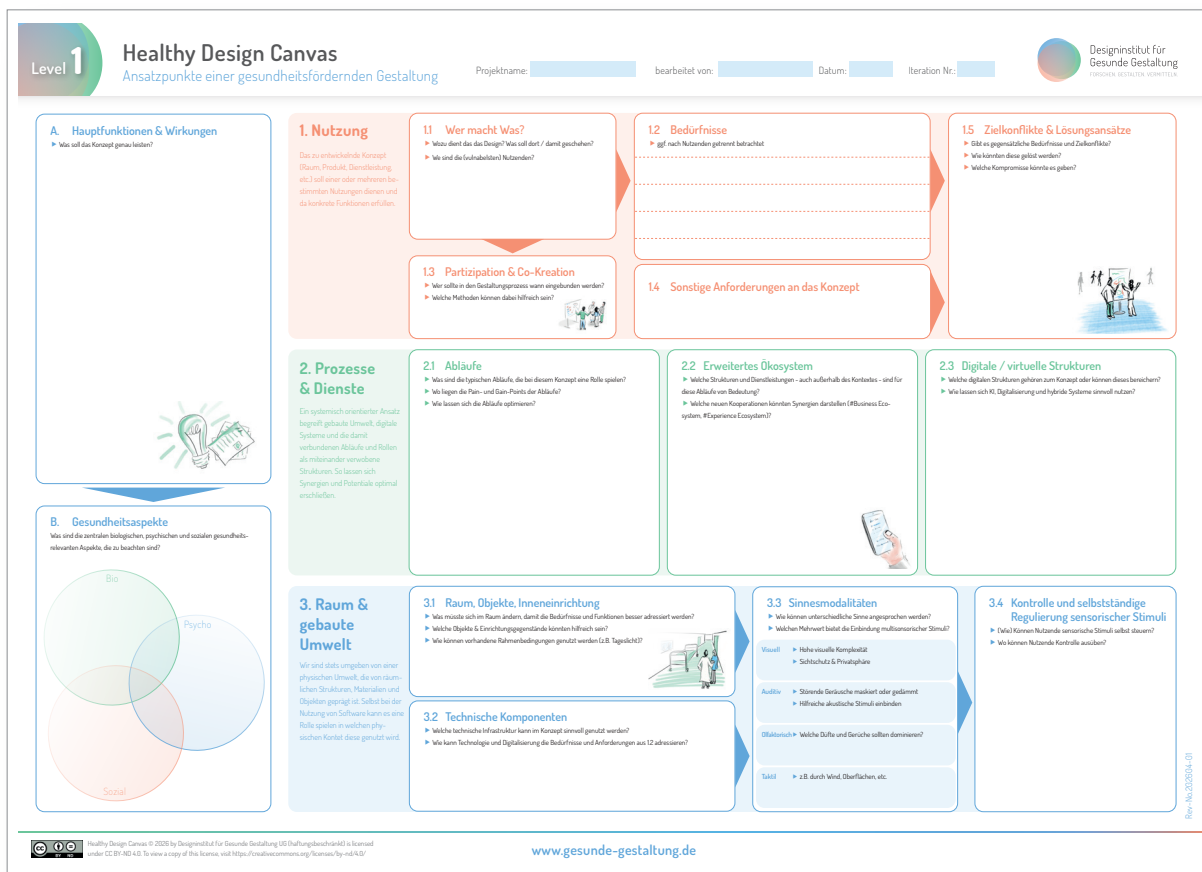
Level 1

Healthy Design Canvas
Ansatzpunkte einer gesundheitsfördernden Gestaltung

Projektname: bearbeitet von: Datum: Iteration Nr.:

Designinstitut für Gesunde Gestaltung
FORSCHEN GESTALTEN VERMITTELN

A. Hauptfunktionen & Wirkungen
Was soll das Konzept genau leisten?

B. Gesundheitsaspekte
Was sind die zentralen biologischen, psychischen und sozialen gesundheitsrelevanten Aspekte, die zu beachten sind?

Bio
Psycho
Sozial

1. Nutzung
Das zu entwickelnde Konzept (Raum, Produkt, Dienstleistung, etc.) soll einer oder mehreren bestimmten Nutzungen dienen und da konkrete Funktionen erfüllen.

1.1 Wer macht Was?
Wozu dient das das Design? Was soll dort / damit geschehen?
Wer sind die (vulnerablen) Nutzenden?

1.2 Bedürfnisse
ggf. nach Nutzenden getrennt betrachtet

1.3 Partizipation & Co-Kreation
Wer sollte in den Gestaltungsprozess wann eingebunden werden?
Welche Methoden können dabei hilfreich sein?

1.4 Sonstige Anforderungen an das Konzept

1.5 Zielkonflikte & Lösungsansätze
Gibt es gegensätzliche Bedürfnisse und Zielkonflikte?
Wie könnten diese gelöst werden?
Welche Kompromisse könnte es geben?

2. Prozesse & Dienste
Ein systemisch orientierter Ansatz begreift gebaute Umwelt, digitale Systeme und die damit verbundenen Abläufe und Rollen als miteinander verwobene Strukturen. So lassen sich Synergien und Potenziale optimal erschließen.

2.1 Abläufe
Was sind die typischen Abläufe, die bei diesem Konzept eine Rolle spielen?
Wo liegen die Pain- und Gain-Points der Abläufe?
Wie lassen sich die Abläufe optimieren?

2.2 Erweitertes Ökosystem
Welche Strukturen und Dienstleistungen - auch außerhalb des Kontextes - sind für diese Abläufe von Bedeutung?
Welche neuen Kooperationen könnten Synergien darstellen (#Business Ecosystem, #Experience Ecosystem)?

2.3 Digitale / virtuelle Strukturen
Welche digitalen Strukturen gehören zum Konzept oder können dieses bereichern?
Wie lassen sich KI, Digitalisierung und hybride Systeme sinnvoll nutzen?

3. Raum & gebaute Umwelt
Wir sind stets umgeben von einer physischen Umwelt, die von räumlichen Strukturen, Materialien und Objekten geprägt ist. Selbst bei der Nutzung von Software kann es eine Rolle spielen in welchem physischen Kontext diese genutzt wird.

3.1 Raum, Objekte, Inneneinrichtung
Was müsste sich im Raum ändern, damit die Bedürfnisse und Funktionen besser adressiert werden?
Welche Objekte & Einrichtungsgegenstände könnten hilfreich sein?
Wie können vorhandene Rahmenbedingungen genutzt werden (z.B. Tageslicht)?

3.2 Technische Komponenten
Welche technische Infrastruktur kann im Konzept sinnvoll genutzt werden?
Wie kann Technologie und Digitalisierung die Bedürfnisse und Anforderungen aus 1.2 adressieren?

3.3 Sinnesmodalitäten
Wie können unterschiedliche Sinne angesprochen werden?
Welchen Mehrwert bietet die Einbindung multisensorischer Stimuli?
Visuell: Hohe visuelle Komplexität; Sichtschutz & Privatsphäre
Auditiv: Störende Geräusche maskiert oder gedämmt; Hilfreiche akustische Stimuli einbinden
Olfaktorisch: Welche Düfte und Gerüche sollten dominieren?
Taktil: z.B. durch Wind, Oberflächen, etc.

3.4 Kontrolle und selbstständige Regulierung sensorischer Stimuli
(Wie) Können Nutzende sensorische Stimuli selbst steuern?
Wo können Nutzende Kontrolle ausüben?

Rev.-Nr. 2026.04-01

Healthy Design Canvas © 2026 by Designinstitut für Gesunde Gestaltung UG (haftungsbeschränkt) is licensed under CC BY-ND 4.0. To view a copy of this license, visit https://creativecommons.org/licenses/by-nd/4.0/

www.gesunde-gestaltung.de